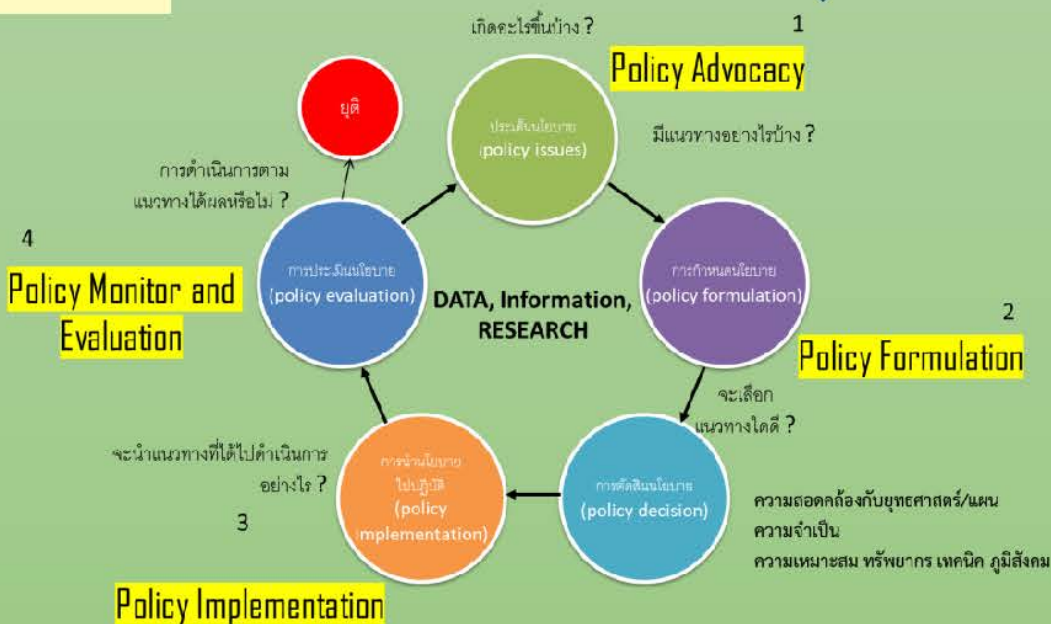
เกิดอะไรขึ้นบ้าง ?

1

Policy Advocacy

ยุติ

ประเด็นนโยบาย (policy issues)

มีแนวทางอย่างไรบ้าง ?

การดำเนินการตามแนวทางได้ผลหรือไม่ ?

4

Policy Monitor and Evaluation

การประเมินนโยบาย (policy evaluation)

DATA, Information, RESEARCH

การกำหนดนโยบาย (policy formulation)

2

Policy Formulation

จะเลือกแนวทางใดดี ?

จะนำแนวทางที่ได้ไปดำเนินการอย่างไร ?

การนำนโยบายไปปฏิบัติ (policy implementation)

การตัดสินนโยบาย (policy decision)

3

ความสอดคล้องกับยุทธศาสตร์/แผน
ความจำเป็น
ความเหมาะสม ทรัพยากร เทคนิค ภูมิสังคม

Policy Implementation